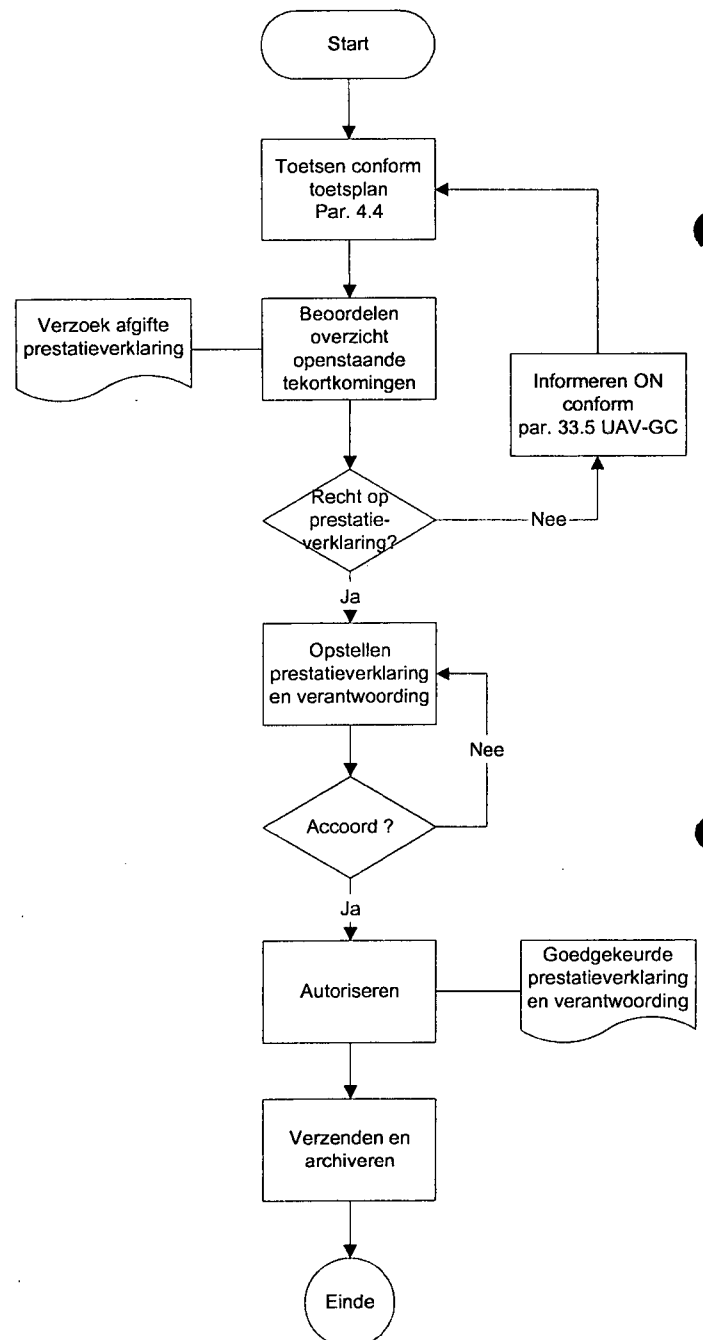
Start

Toetsen conform toetsplan Par. 4.4

Verzoek afgifte prestatieverklaring

Beoordelen overzicht openstaande tekortkomingen

Informeren ON conform par. 33.5 UAV-GC

Recht op prestatieverklaring?

Nee

Ja

Opstellen prestatieverklaring en verantwoording

Nee

Accoord ?

Ja

Autoriseren

Goedgekeurde prestatieverklaring en verantwoording

Verzenden en archiveren

Einde